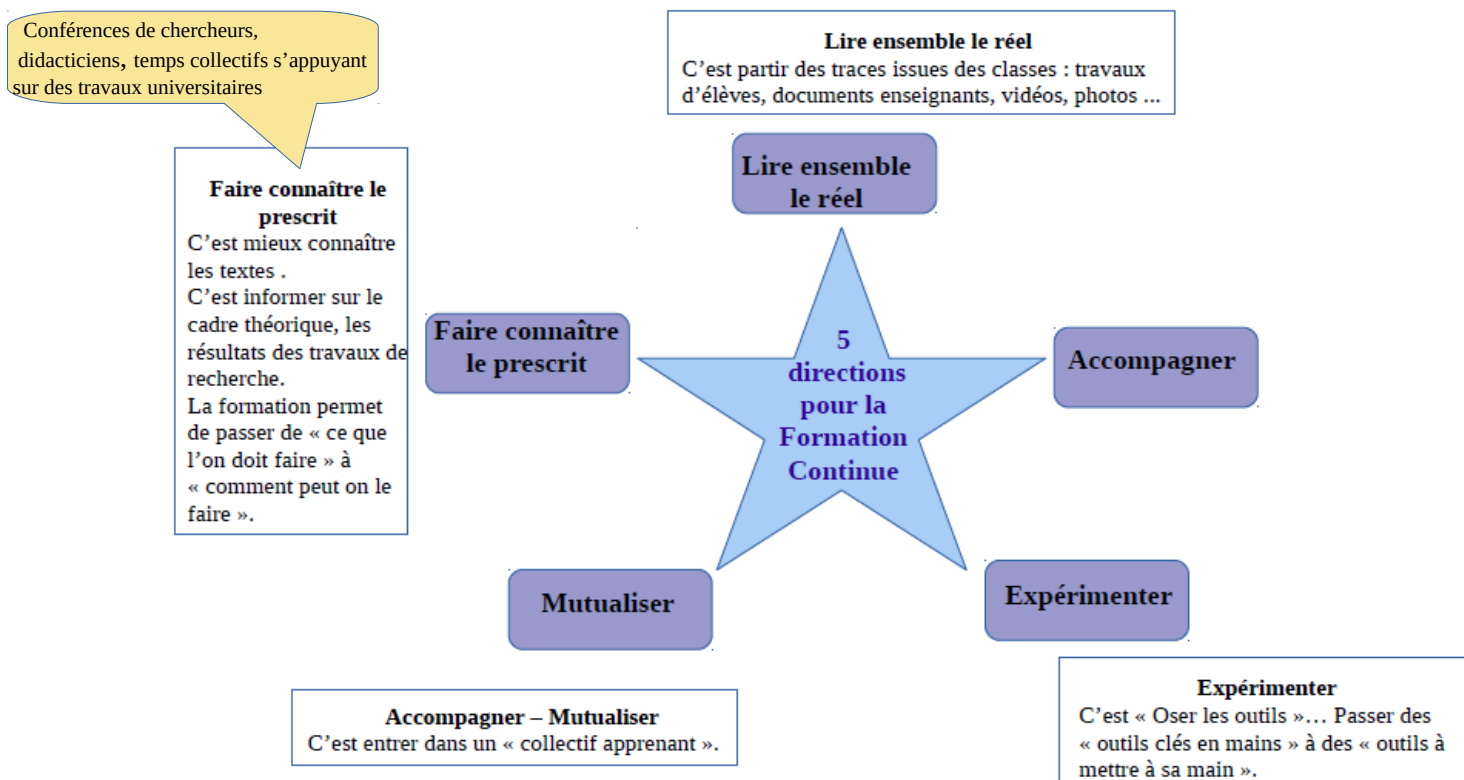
Conférences de chercheurs, didacticiens, temps collectifs s'appuyant sur des travaux universitaires

Lire ensemble le réel
C'est partir des traces issues des classes : travaux d'élèves, documents enseignants, vidéos, photos ...

Faire connaître le prescrit
C'est mieux connaître les textes .
C'est informer sur le cadre théorique, les résultats des travaux de recherche.
La formation permet de passer de « ce que l'on doit faire » à « comment peut on le faire ».

Lire ensemble le réel

Faire connaître le prescrit

5 directions pour la Formation Continue

Accompagner

Mutualiser

Expérimenter

Accompagner – Mutualiser
C'est entrer dans un « collectif apprenant ».

Expérimenter
C'est « Oser les outils »… Passer des « outils clés en mains » à des « outils à mettre à sa main ».